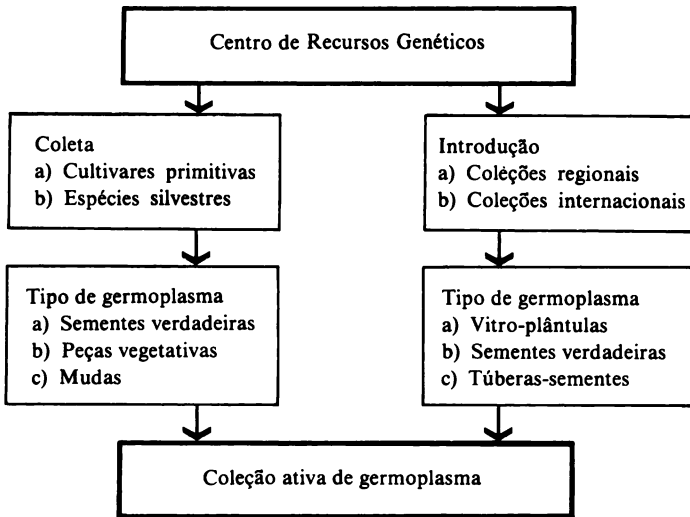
Centro de Recursos Genéticos

Coleta
a) Cultivares primitivas
b) Espécies silvestres

Tipo de germoplasma
a) Sementes verdadeiras
b) Peças vegetativas
c) Mudas

Introdução
a) Coleções regionais
b) Coleções internacionais

Tipo de germoplasma
a) Vitro-plântulas
b) Sementes verdadeiras
c) Túberas-sementes

Coleção ativa de germoplasma